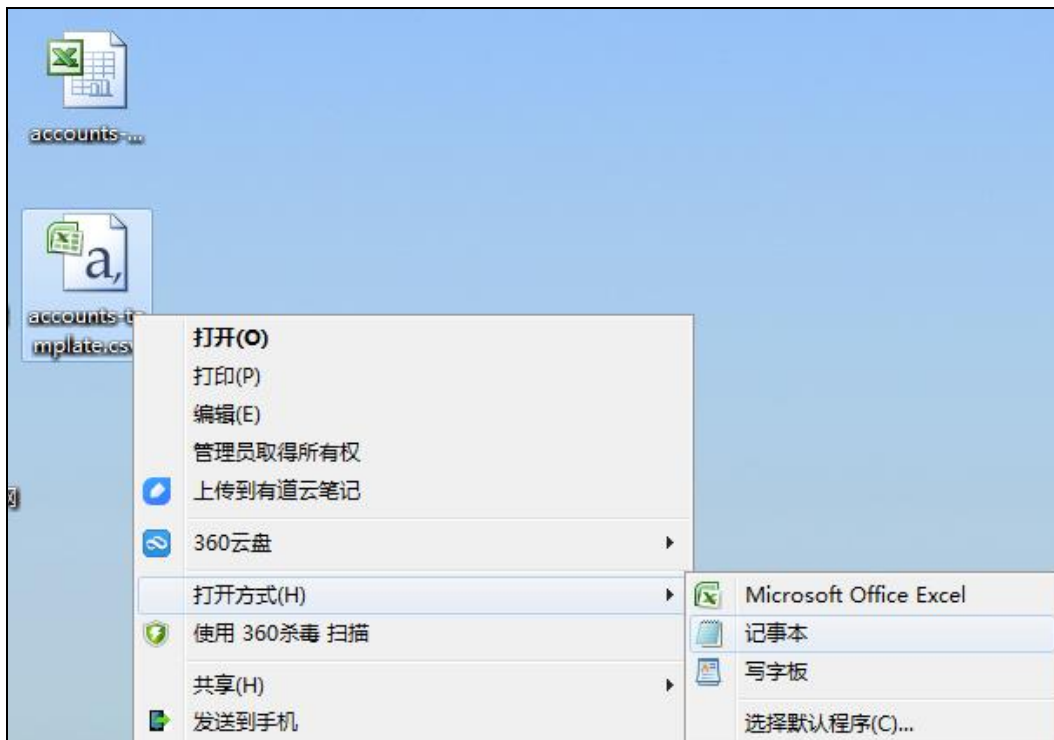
accounts-...

accounts-template.csv

打开(O)
打印(P)
编辑(E)
管理员取得所有权
上传到有道云笔记
360云盘
打开方式(H)
使用 360杀毒 扫描
共享(H)
发送到手机

Microsoft Office Excel
记事本
写字板
选择默认程序(C)...